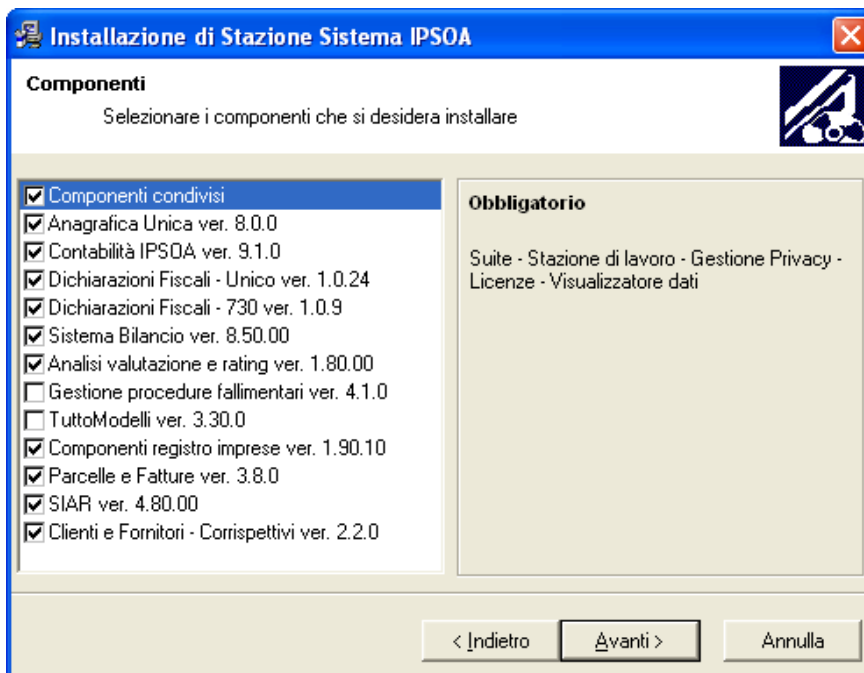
Installazione di Stazione Sistema IPSOA

Componenti
Selezionare i componenti che si desidera installare

Componenti condivisi
Anagrafica Unica ver. 8.0.0
Contabilità IPSOA ver. 9.1.0
Dichiarazioni Fiscali - Unico ver. 1.0.24
Dichiarazioni Fiscali - 730 ver. 1.0.9
Sistema Bilancio ver. 8.50.00
Analisi valutazione e rating ver. 1.80.00
Gestione procedure fallimentari ver. 4.1.0
TuttoModelli ver. 3.30.0
Componenti registro imprese ver. 1.90.10
Parcelle e Fatture ver. 3.8.0
SIAR ver. 4.80.00
Clienti e Fornitori - Corrispettivi ver. 2.2.0

Obbligatorio

Suite - Stazione di lavoro - Gestione Privacy - Licenze - Visualizzatore dati

< Indietro
Avanti >
Annulla